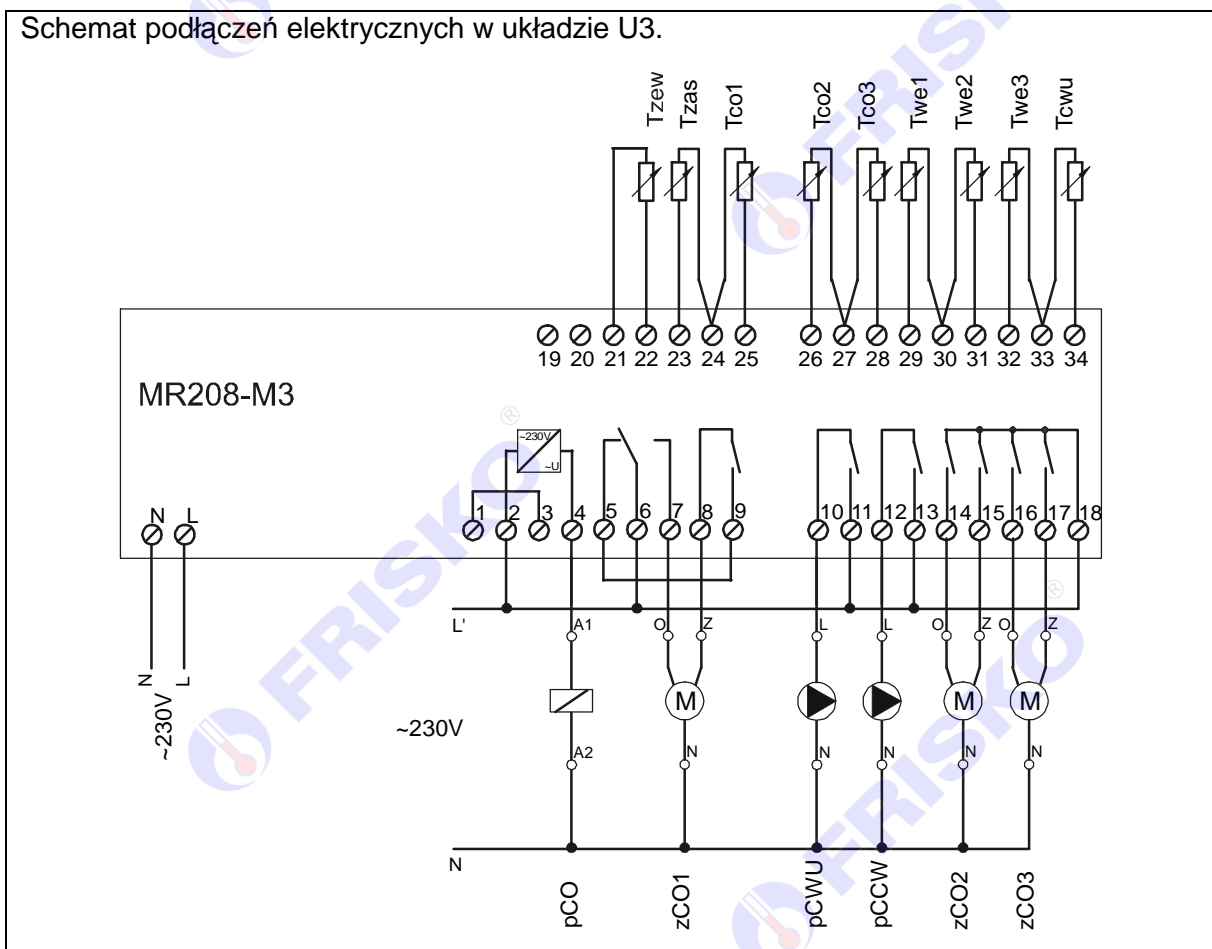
Schemat podłączeń elektrycznych w układzie U3.

Tzew Tzas Tco1 Tco2 Tco3 Twe1 Twe2 Twe3 Tcwu

19 20 21 22 23 24 25 26 27 28 29 30 31 32 33 34

MR208-M3

~230V ~U

N L

1 2 3 4 5 6 7 8 9 10 11 12 13 14 15 16 17 18

L'

A1 O Z L L O Z O Z

M M M

N L
~230V

~230V

A2 N N N N N

N

pCO zCO1 pCWU pCCW zCO2 zCO3

FRISKO